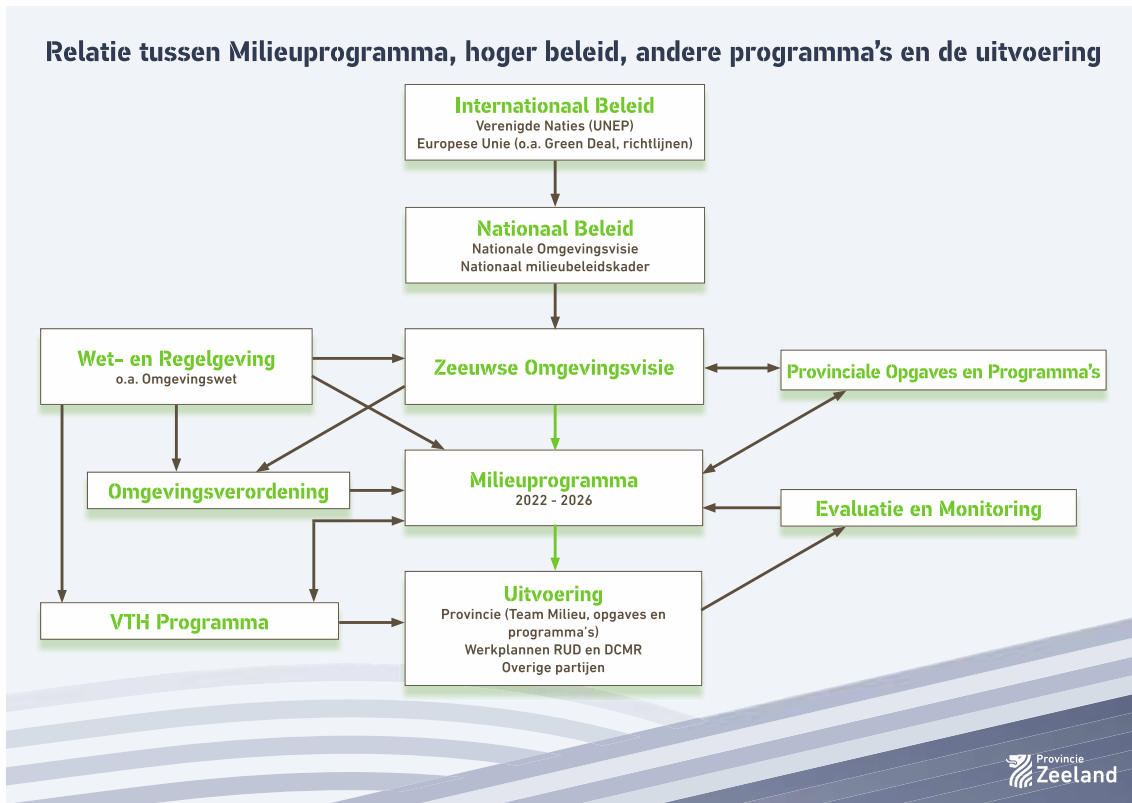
Relatie tussen Milieuprogramma, hoger beleid, andere programma's en de uitvoering

Internationaal Beleid
Verenigde Naties (UNEP)
Europese Unie (o.a. Green Deal, richtlijnen)

Nationaal Beleid
Nationale Omgevingsvisie
Nationaal milieubeleidskader

Wet- en Regelgeving
o.a. Omgevingswet

Zeeuwse Omgevingsvisie

Provinciale Opgaves en Programma's

Omgevingsverordening

Milieuprogramma
2022 - 2026

Evaluatie en Monitoring

VTH Programma

Uitvoering
Provincie (Team Milieu, opgaves en programma's)
Werkplannen RUD en DCMR
Overige partijen

Provincie
Zeeland